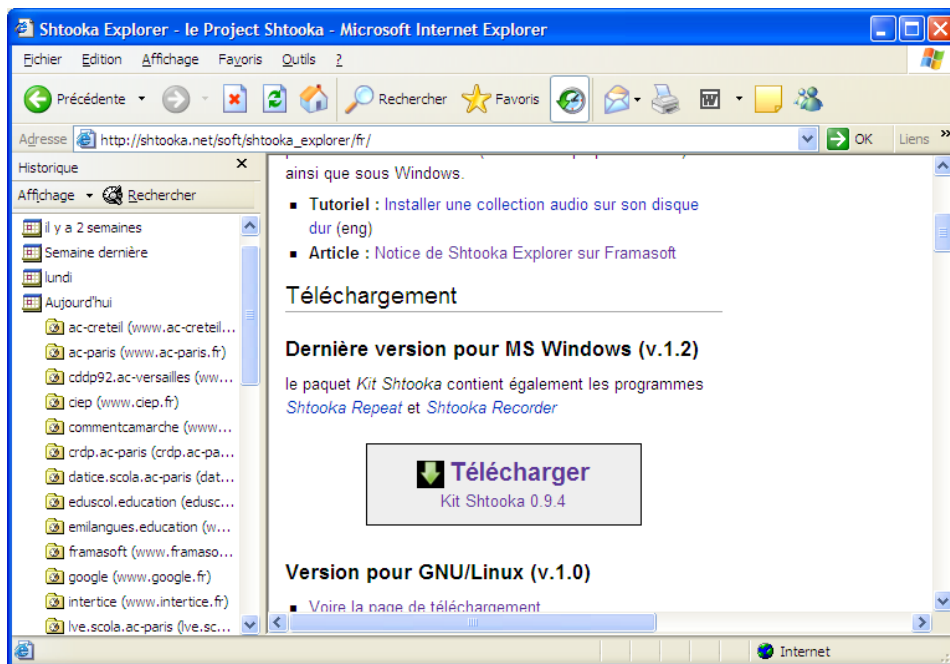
Shtooka Explorer - le Project Shtooka - Microsoft Internet Explorer

Fichier Edition Affichage Favoris Outils ?

Précédente Rechercher Favoris

Adresse http://shtooka.net/soft/shtooka_explorer/fr/ OK Liens

Historique

Affichage Rechercher

il y a 2 semaines
Semaine dernière
lundi
Aujourd'hui
ac-creteil (www.ac-creteil...
ac-paris (www.ac-paris.fr)
cddp92.ac-versailles (ww...
ciep (www.ciep.fr)
commentcamarche (www...
crdp.ac-paris (crdp.ac-pa...
datice.scola.ac-paris (dat...
eduscol.education (edusc...
emilangues.education (w...
framasoft (www.framaso...
google (www.google.fr)
intertice (www.intertice.fr)
lve.scola.ac-paris (lve.sc...

ainsi que sous Windows.

- **Tutoriel :** Installer une collection audio sur son disque dur (eng)
- **Article :** Notice de Shtooka Explorer sur Framasoft

Téléchargement

**Dernière version pour MS Windows (v.1.2)**

le paquet *Kit Shtooka* contient également les programmes *Shtooka Repeat* et *Shtooka Recorder*

Télécharger
Kit Shtooka 0.9.4

**Version pour GNU/Linux (v.1.0)**

- Voire la page de téléchargement

Internet